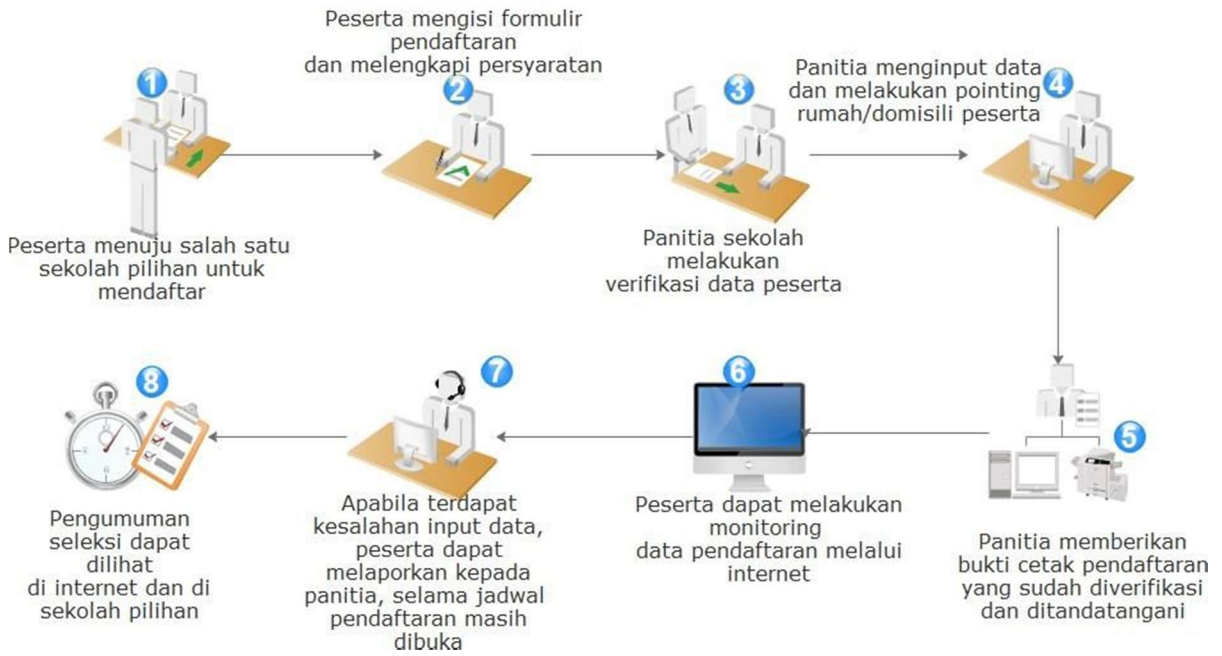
1
Peserta menuju salah satu sekolah pilihan untuk mendaftar

Peserta mengisi formulir pendaftaran dan melengkapi persyaratan
2

3
Panitia sekolah melakukan verifikasi data peserta

Panitia menginput data dan melakukan pointing rumah/domisili peserta
4

5
Panitia memberikan bukti cetak pendaftaran yang sudah diverifikasi dan ditandatangani

6
Peserta dapat melakukan monitoring data pendaftaran melalui internet

7
Apabila terdapat kesalahan input data, peserta dapat melaporkan kepada panitia, selama jadwal pendaftaran masih dibuka

8
Pengumuman seleksi dapat dilihat di internet dan di sekolah pilihan